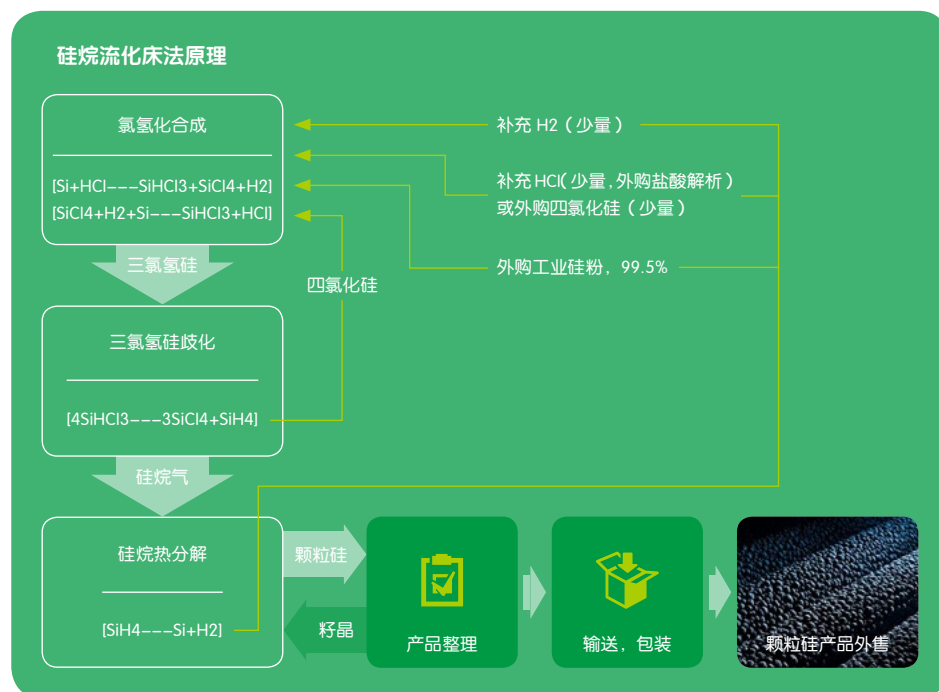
硅烷流化床法原理

氯氢化合成

[Si+HCl–––SiHCl3+SiCl4+H2]
[SiCl4+H2+Si–––SiHCl3+HCl]

补充 H2（少量）

补充 HCl（少量，外购盐酸解析）
或外购四氯化硅（少量）

外购工业硅粉，99.5%

三氯氢硅

四氯化硅

三氯氢硅歧化

[4SiHCl3–––3SiCl4+SiH4]

硅烷气

硅烷热分解

[SiH4–––Si+H2]

颗粒硅

籽晶

产品整理

输送，包装

颗粒硅产品外售